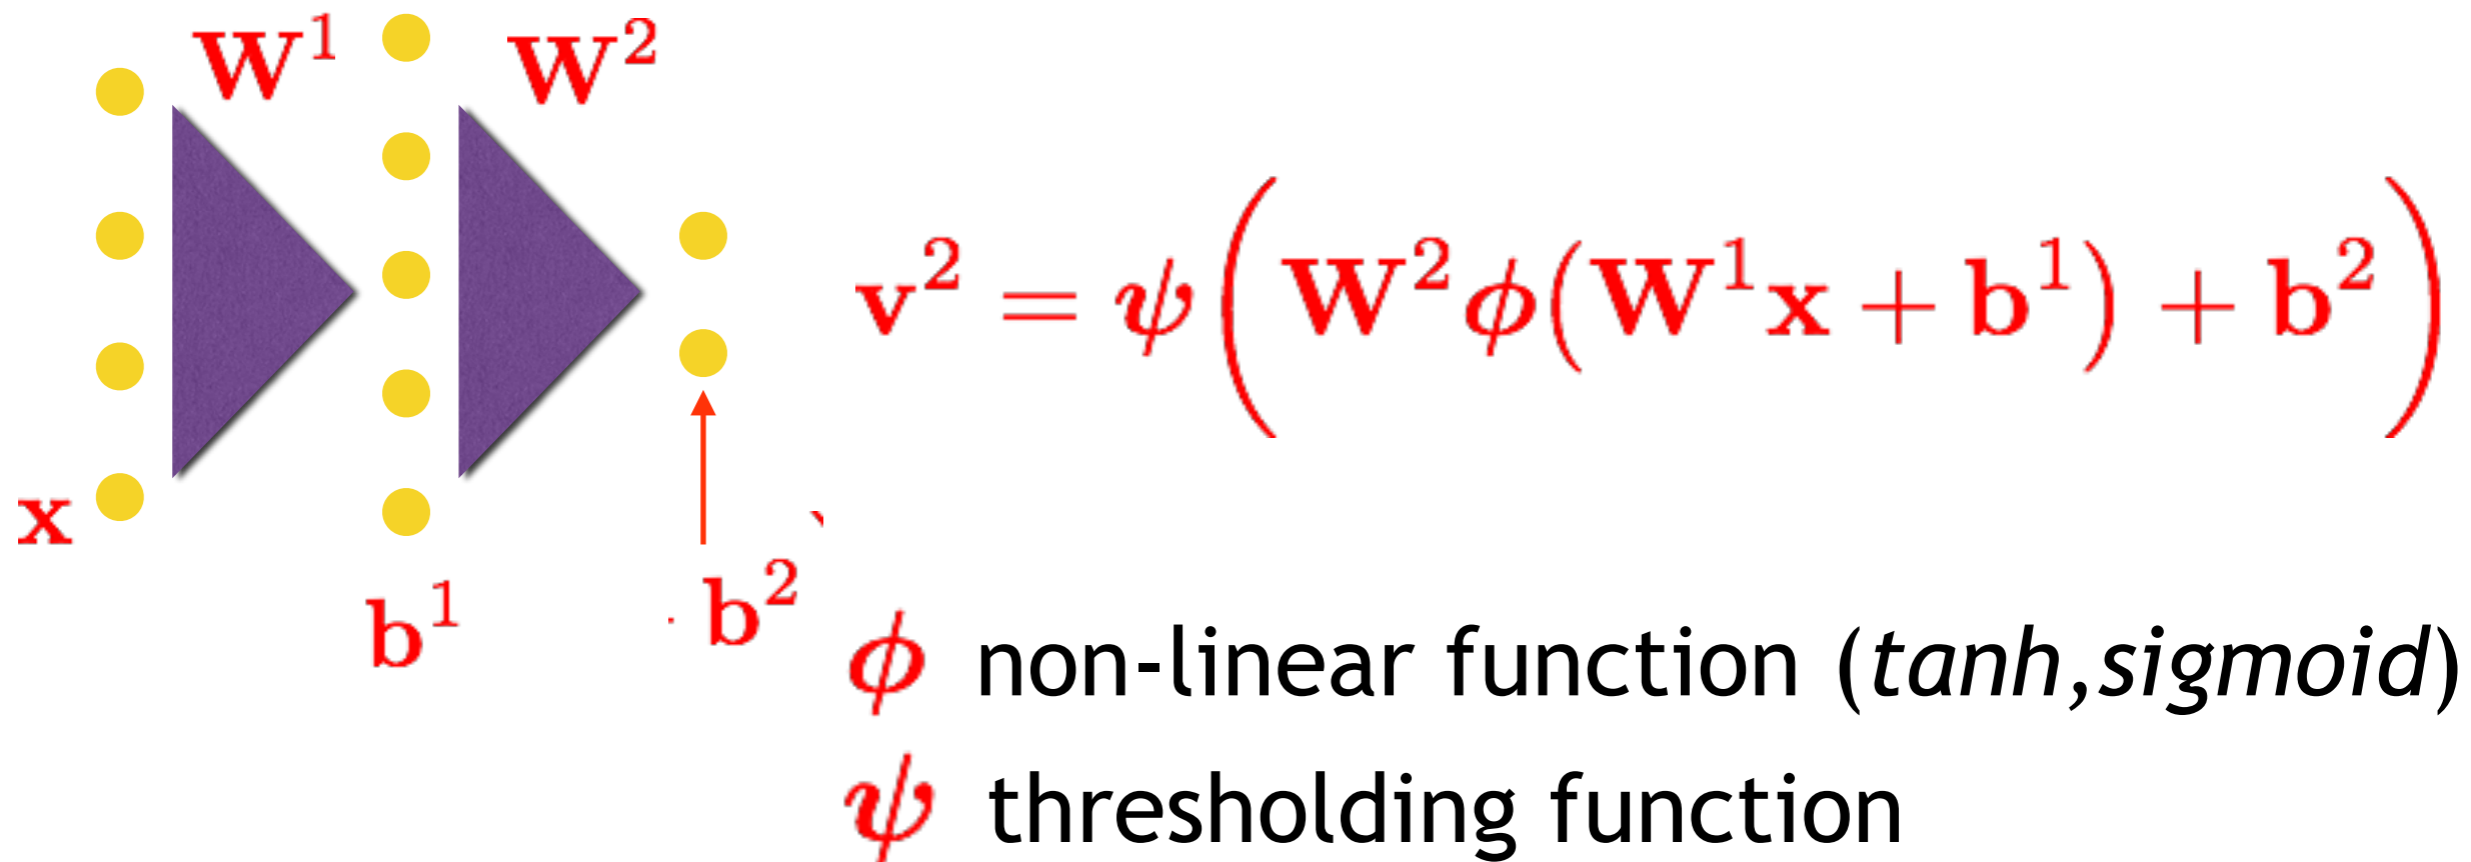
$\mathbf{W}^1$ $\mathbf{W}^2$

$\mathbf{x}$

$\mathbf{b}^1$ $\mathbf{b}^2$

$\mathbf{v}^2 = \psi\left(\mathbf{W}^2\phi(\mathbf{W}^1\mathbf{x}+\mathbf{b}^1)+\mathbf{b}^2\right)$

$\phi$ non-linear function (*tanh*,*sigmoid*)

$\psi$ thresholding function